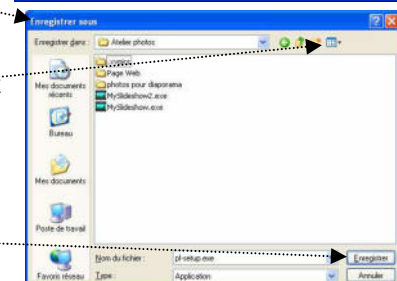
Enregistrer sous

Enregistrer dans : Atelier photos

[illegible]
Page Web
photos pour diaporama
MySlideshow2.exe
MySlideshow.exe

Mes documents récents

Bureau

Mes documents

Poste de travail

Favoris réseau

Nom du fichier : pl-setup.exe
Type : Application

Enregistrer
Annuler